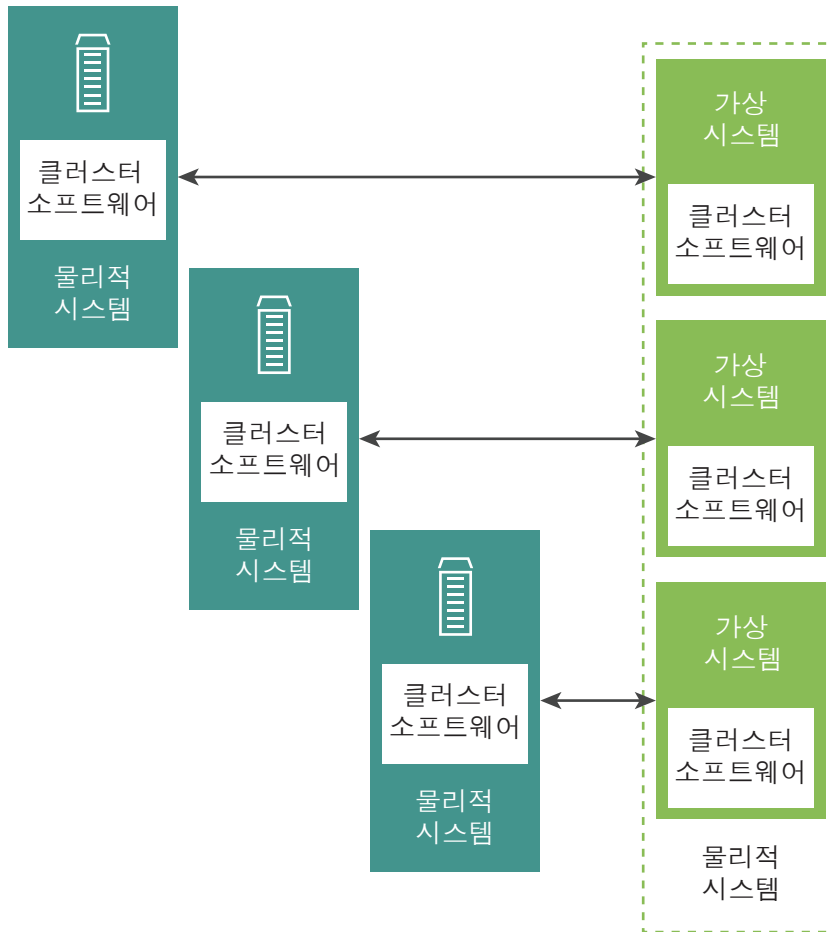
클러스터 소프트웨어

물리적 시스템

클러스터 소프트웨어

물리적 시스템

클러스터 소프트웨어

물리적 시스템

가상 시스템

클러스터 소프트웨어

가상 시스템

클러스터 소프트웨어

가상 시스템

클러스터 소프트웨어

물리적 시스템